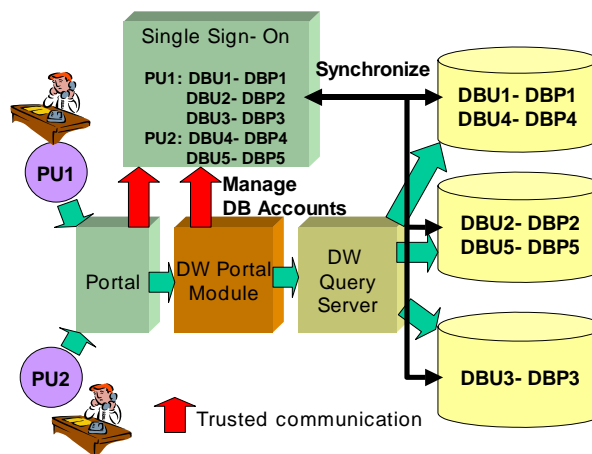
Single Sign- On

PU1: DBU1- DBP1
DBU2- DBP2
DBU3- DBP3
PU2: DBU4- DBP4
DBU5- DBP5

Synchronize

DBU1- DBP1
DBU4- DBP4

Manage DB Accounts

PU1

Portal

DW Portal Module

DW Query Server

DBU2- DBP2
DBU5- DBP5

PU2

DBU3- DBP3

Trusted communication